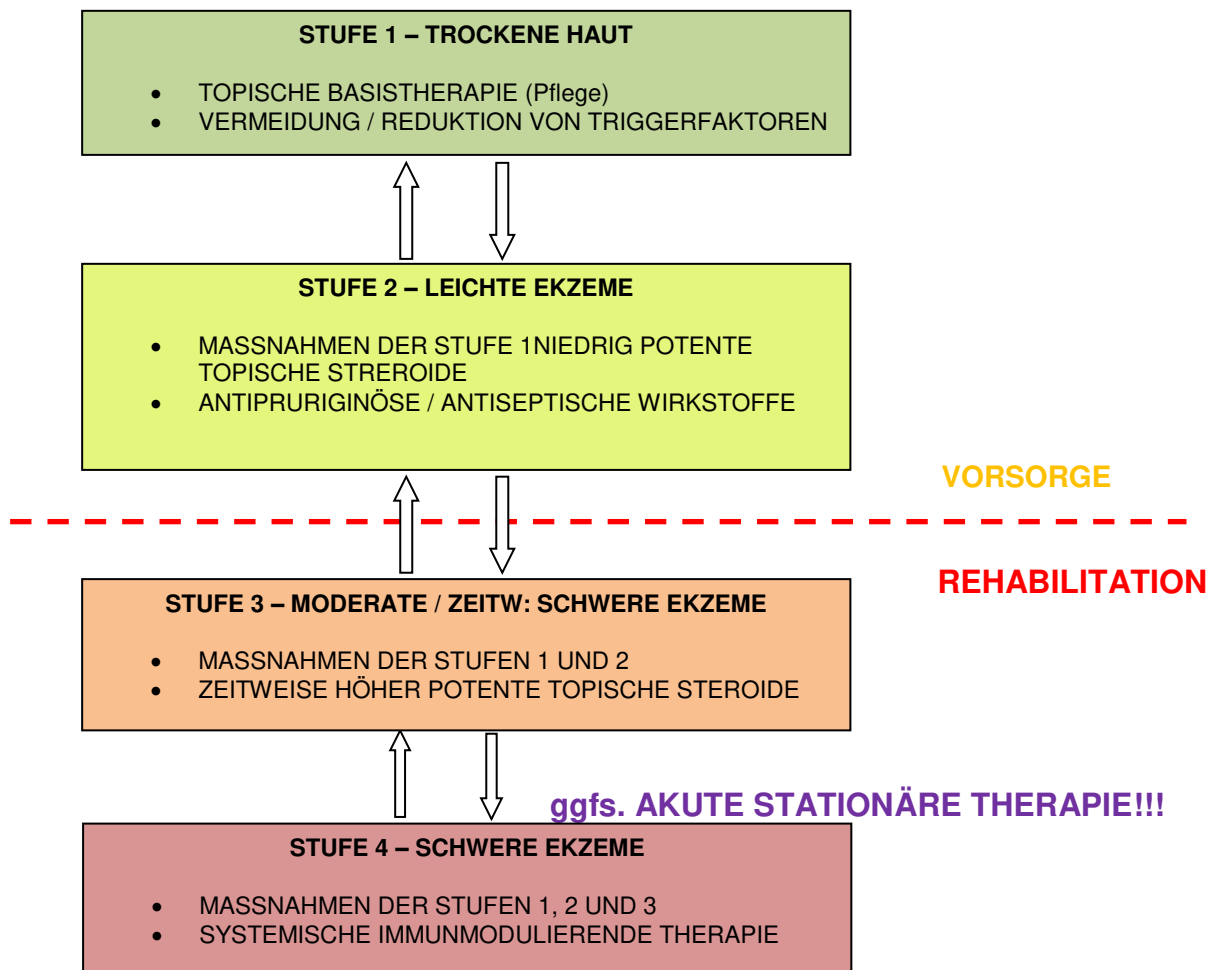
STUFE 1 – TROCKENE HAUT

- TOPISCHE BASISTHERAPIE (Pflege)
- VERMEIDUNG / REDUKTION VON TRIGGERFAKTOREN

STUFE 2 – LEICHTE EKZEME

- MASSNAHMEN DER STUFE 1NIEDRIG POTENTE TOPISCHE STREROIDE
- ANTIPRURIGINÖSE / ANTISEPTISCHE WIRKSTOFFE

VORSORGE

REHABILITATION

STUFE 3 – MODERATE / ZEITW: SCHWERE EKZEME

- MASSNAHMEN DER STUFEN 1 UND 2
- ZEITWEISE HÖHER POTENTE TOPISCHE STEROIDE

ggfs. AKUTE STATIONÄRE THERAPIE!!!

STUFE 4 – SCHWERE EKZEME

- MASSNAHMEN DER STUFEN 1, 2 UND 3
- SYSTEMISCHE IMMUNMODULIERENDE THERAPIE